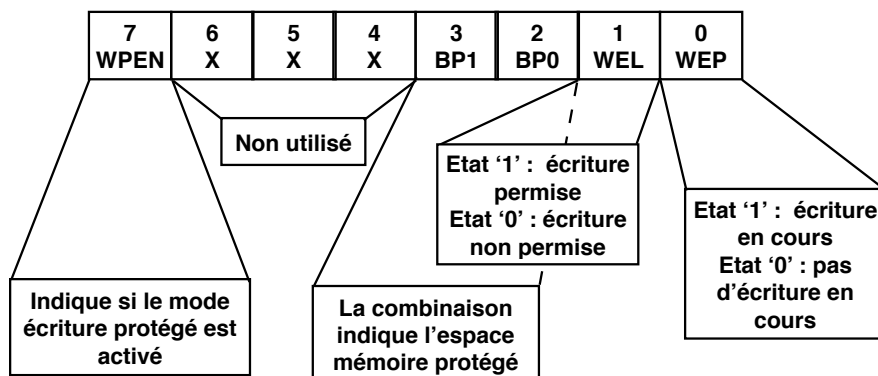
| 7 WPEN | 6 X | 5 X | 4 X | 3 BP1 | 2 BP0 | 1 WEL | 0 WEP |
|---|---|---|---|---|---|---|---|

Non utilisé

Etat '1' : écriture permise
Etat '0' : écriture non permise

Etat '1' : écriture en cours
Etat '0' : pas d'écriture en cours

Indique si le mode écriture protégé est activé

La combinaison indique l'espace mémoire protégé